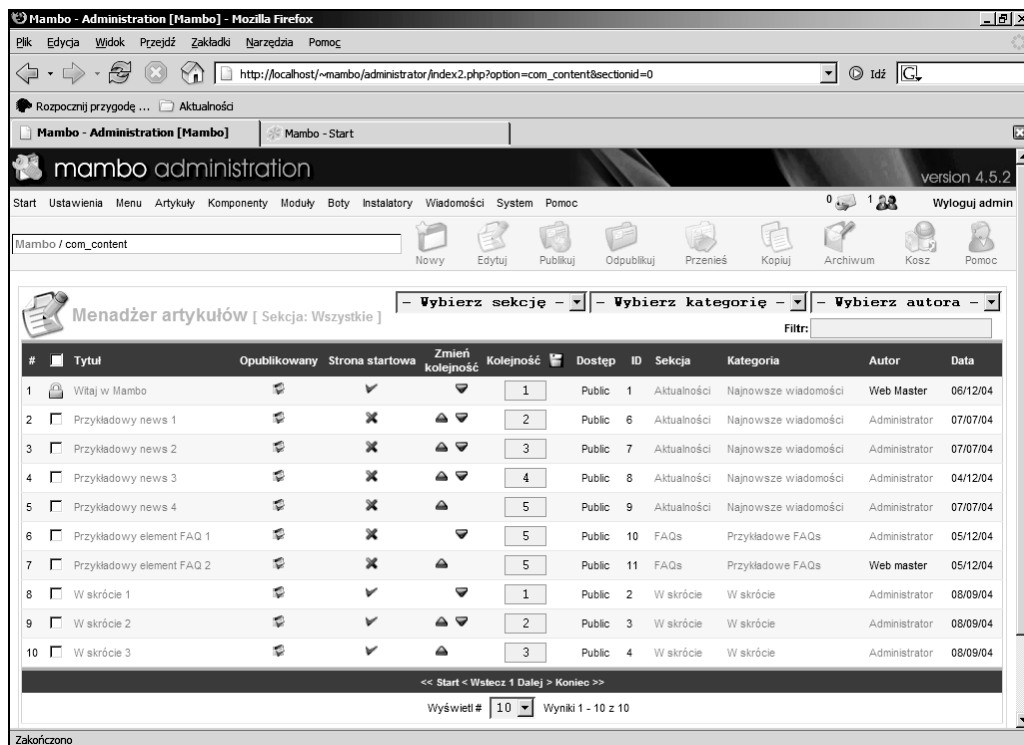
Mambo - Administration [Mambo] - Mozilla Firefox

Plik Edycja Widok Przejdź Zakładki Narzędzia Pomoc

http://localhost/~mambo/administrator/index2.php?option=com_content&sectionid=0

Idź

Rozpocznij przygodę ... Aktualności

Mambo - Administration [Mambo]

Mambo - Start

mambo administration

version 4.5.2

Start Ustawienia Menu Artykuły Komponenty Moduły Boty Instalatory Wiadomości System Pomoc

0 1 Wyloguj admin

Mambo / com_content

Nowy Edytuj Publikuj Odpublikuj Przenieś Kopiuj Archiwum Kosz Pomoc

Menadżer artykułów [ Sekcja: Wszystkie ]

- Wybierz sekcję - - Wybierz kategorię - - Wybierz autora -

Filtr:

| # | | Tytuł | Opublikowany | Strona startowa | Zmień kolejność | Kolejność | Dostęp | ID | Sekcja | Kategoria | Autor | Data |
|---|---|---|---|---|---|---|---|---|---|---|---|---|
| 1 | | Witaj w Mambo | | | | 1 | Public | 1 | Aktualności | Najnowsze wiadomości | Web Master | 06/12/04 |
| 2 | | Przykładowy news 1 | | | | 2 | Public | 6 | Aktualności | Najnowsze wiadomości | Administrator | 07/07/04 |
| 3 | | Przykładowy news 2 | | | | 3 | Public | 7 | Aktualności | Najnowsze wiadomości | Administrator | 07/07/04 |
| 4 | | Przykładowy news 3 | | | | 4 | Public | 8 | Aktualności | Najnowsze wiadomości | Administrator | 04/12/04 |
| 5 | | Przykładowy news 4 | | | | 5 | Public | 9 | Aktualności | Najnowsze wiadomości | Administrator | 07/07/04 |
| 6 | | Przykładowy element FAQ 1 | | | | 5 | Public | 10 | FAQs | Przykładowe FAQs | Administrator | 05/12/04 |
| 7 | | Przykładowy element FAQ 2 | | | | 5 | Public | 11 | FAQs | Przykładowe FAQs | Web master | 05/12/04 |
| 8 | | W skrócie 1 | | | | 1 | Public | 2 | W skrócie | W skrócie | Administrator | 08/09/04 |
| 9 | | W skrócie 2 | | | | 2 | Public | 3 | W skrócie | W skrócie | Administrator | 08/09/04 |
| 10 | | W skrócie 3 | | | | 3 | Public | 4 | W skrócie | W skrócie | Administrator | 08/09/04 |

<< Start < Wstecz 1 Dalej > Koniec >>

Wyświetl # 10 Wyniki 1 - 10 z 10

Zakończono